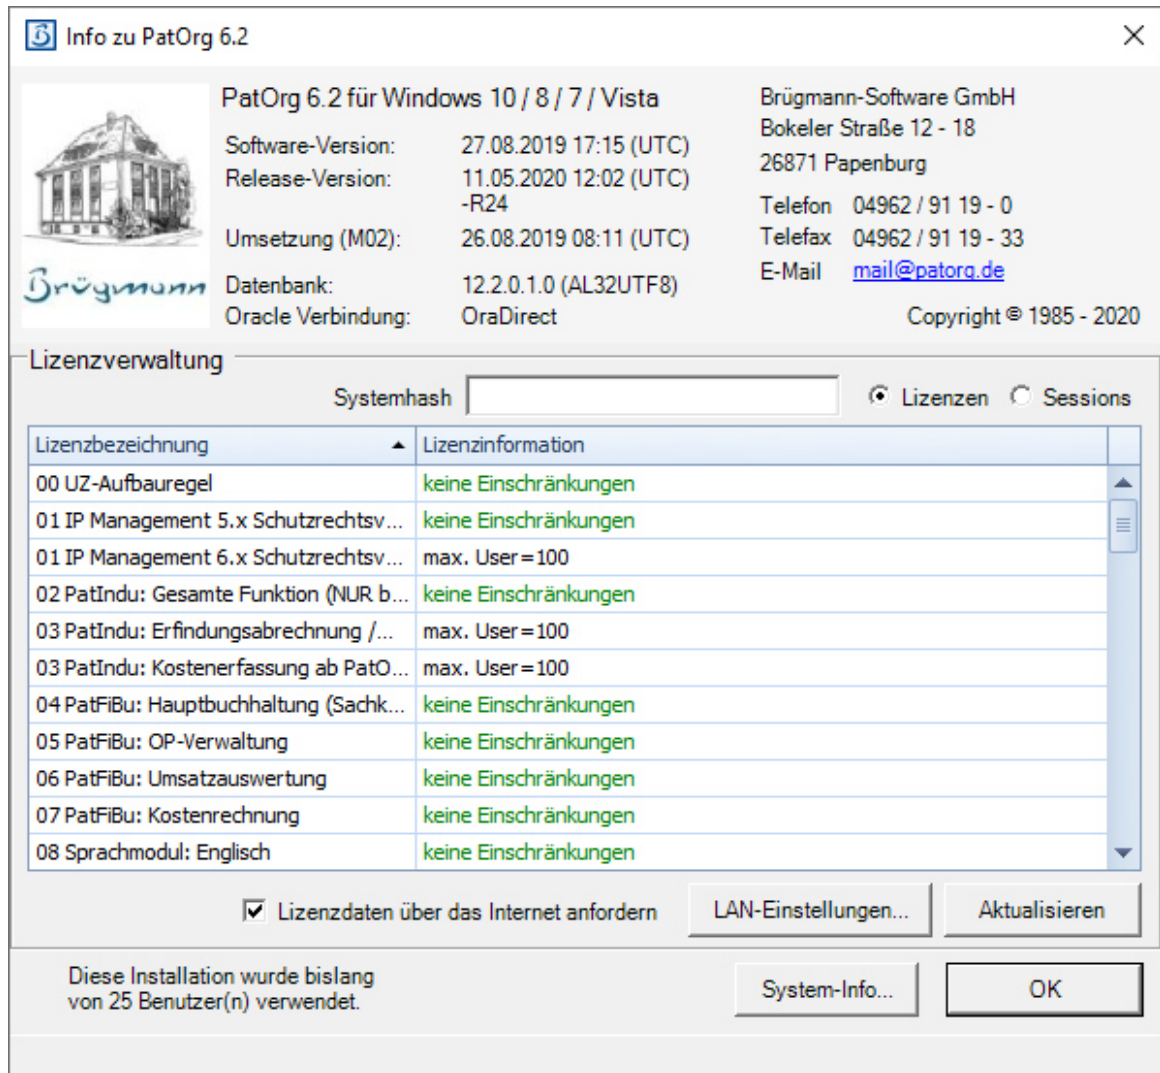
Info zu PatOrg 6.2

Brügmann

PatOrg 6.2 für Windows 10 / 8 / 7 / Vista

| | |
|---|---|
| Software-Version: | 27.08.2019 17:15 (UTC) |
| Release-Version: | 11.05.2020 12:02 (UTC) -R24 |
| Umsetzung (M02): | 26.08.2019 08:11 (UTC) |
| Datenbank: | 12.2.0.1.0 (AL32UTF8) |
| Oracle Verbindung: | OraDirect |

Brügmann-Software GmbH
Bokeler Straße 12 - 18
26871 Papenburg

Telefon 04962 / 91 19 - 0
Telefax 04962 / 91 19 - 33
E-Mail mail@patorg.de

Copyright © 1985 - 2020

Lizenzverwaltung

Systemhash

Lizenzen Sessions

| Lizenzbezeichnung | Lizenzinformation |
|---|---|
| 00 UZ-Aufbauregel | keine Einschränkungen |
| 01 IP Management 5.x Schutzrechtsv... | keine Einschränkungen |
| 01 IP Management 6.x Schutzrechtsv... | max. User=100 |
| 02 PatIndu: Gesamte Funktion (NUR b... | keine Einschränkungen |
| 03 PatIndu: Erfindungsabrechnung /... | max. User=100 |
| 03 PatIndu: Kostenerfassung ab PatO... | max. User=100 |
| 04 PatFiBu: Hauptbuchhaltung (Sachk... | keine Einschränkungen |
| 05 PatFiBu: OP-Verwaltung | keine Einschränkungen |
| 06 PatFiBu: Umsatzauswertung | keine Einschränkungen |
| 07 PatFiBu: Kostenrechnung | keine Einschränkungen |
| 08 Sprachmodul: Englisch | keine Einschränkungen |

Lizenzdaten über das Internet anfordern

LAN-Einstellungen...

Aktualisieren

Diese Installation wurde bislang von 25 Benutzer(n) verwendet.

System-Info...

OK